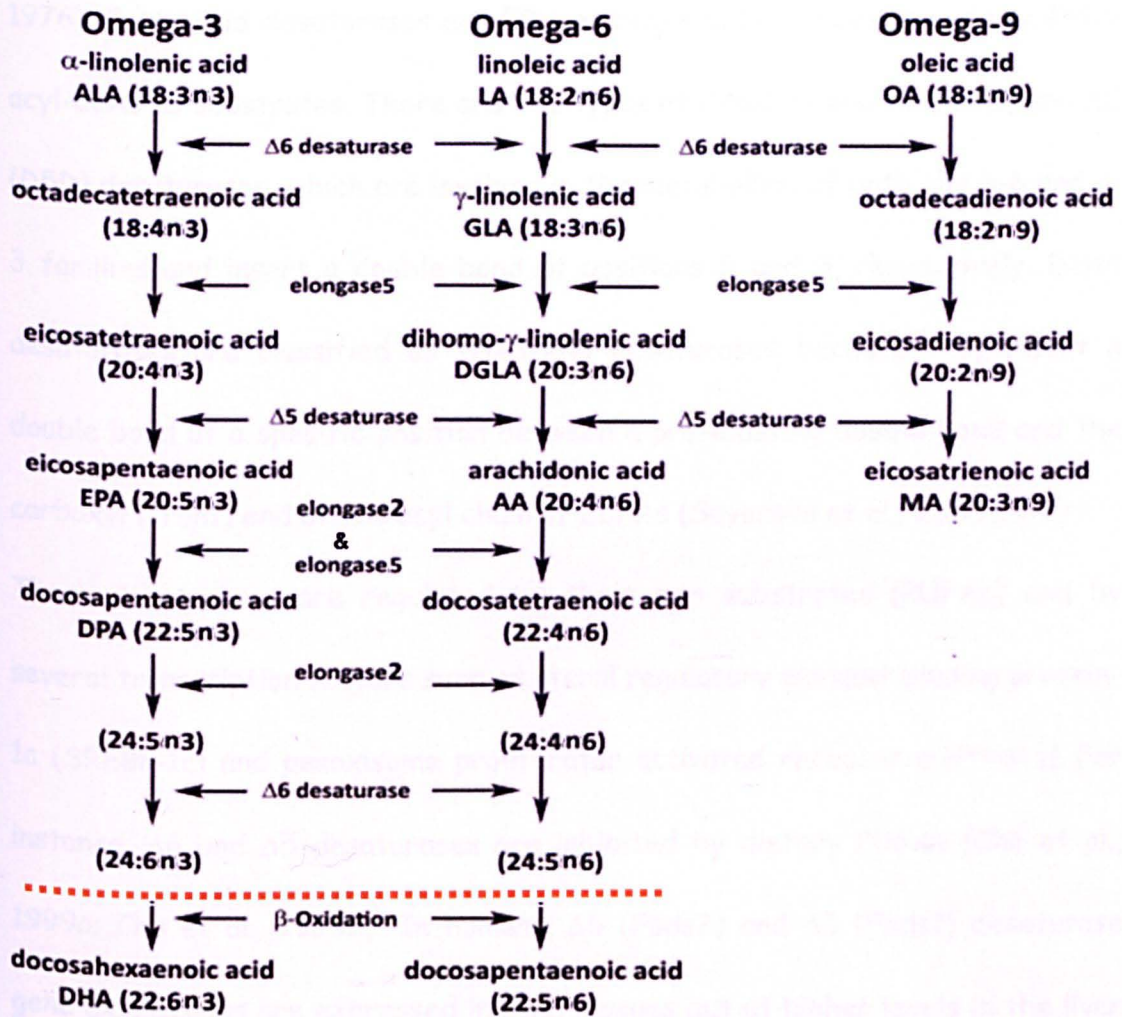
Omega-3
α-linolenic acid
ALA (18:3n3)

Omega-6
linoleic acid
LA (18:2n6)

Omega-9
oleic acid
OA (18:1n9)

Δ6 desaturase

Δ6 desaturase

octadecatetraenoic acid
(18:4n3)

γ-linolenic acid
GLA (18:3n6)

octadecadienoic acid
(18:2n9)

elongase5

elongase5

eicosatetraenoic acid
(20:4n3)

dihomo-γ-linolenic acid
DGLA (20:3n6)

eicosadienoic acid
(20:2n9)

Δ5 desaturase

Δ5 desaturase

eicosapentaenoic acid
EPA (20:5n3)

arachidonic acid
AA (20:4n6)

eicosatrienoic acid
MA (20:3n9)

elongase2
&
elongase5

docosapentaenoic acid
DPA (22:5n3)

docosatetraenoic acid
(22:4n6)

elongase2

(24:5n3)

(24:4n6)

Δ6 desaturase

(24:6n3)

(24:5n6)

β-Oxidation

docosahexaenoic acid
DHA (22:6n3)

docosapentaenoic acid
(22:5n6)